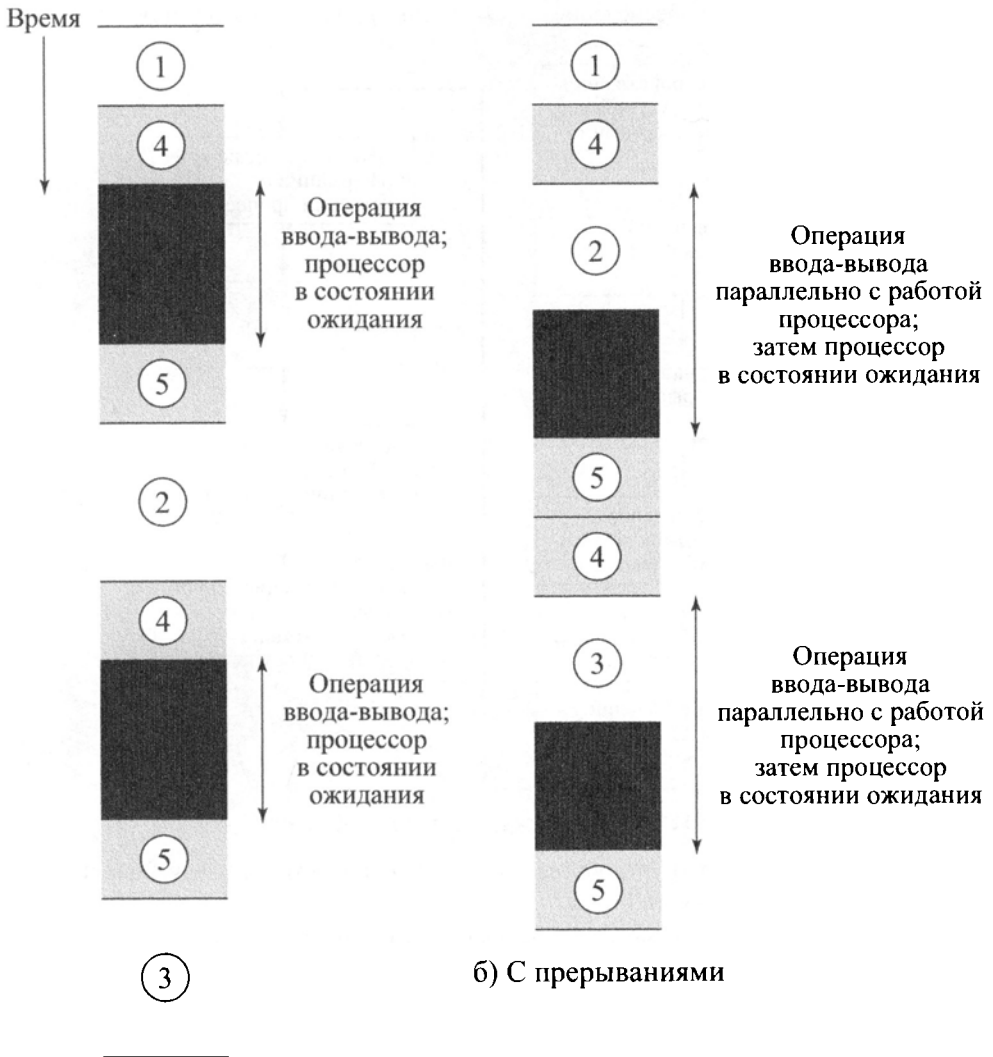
Время

1

4

Операция ввода-вывода; процессор в состоянии ожидания

5

2

4

Операция ввода-вывода; процессор в состоянии ожидания

5

3

1

4

2

Операция ввода-вывода параллельно с работой процессора; затем процессор в состоянии ожидания

5

4

3

Операция ввода-вывода параллельно с работой процессора; затем процессор в состоянии ожидания

5

б) С прерываниями